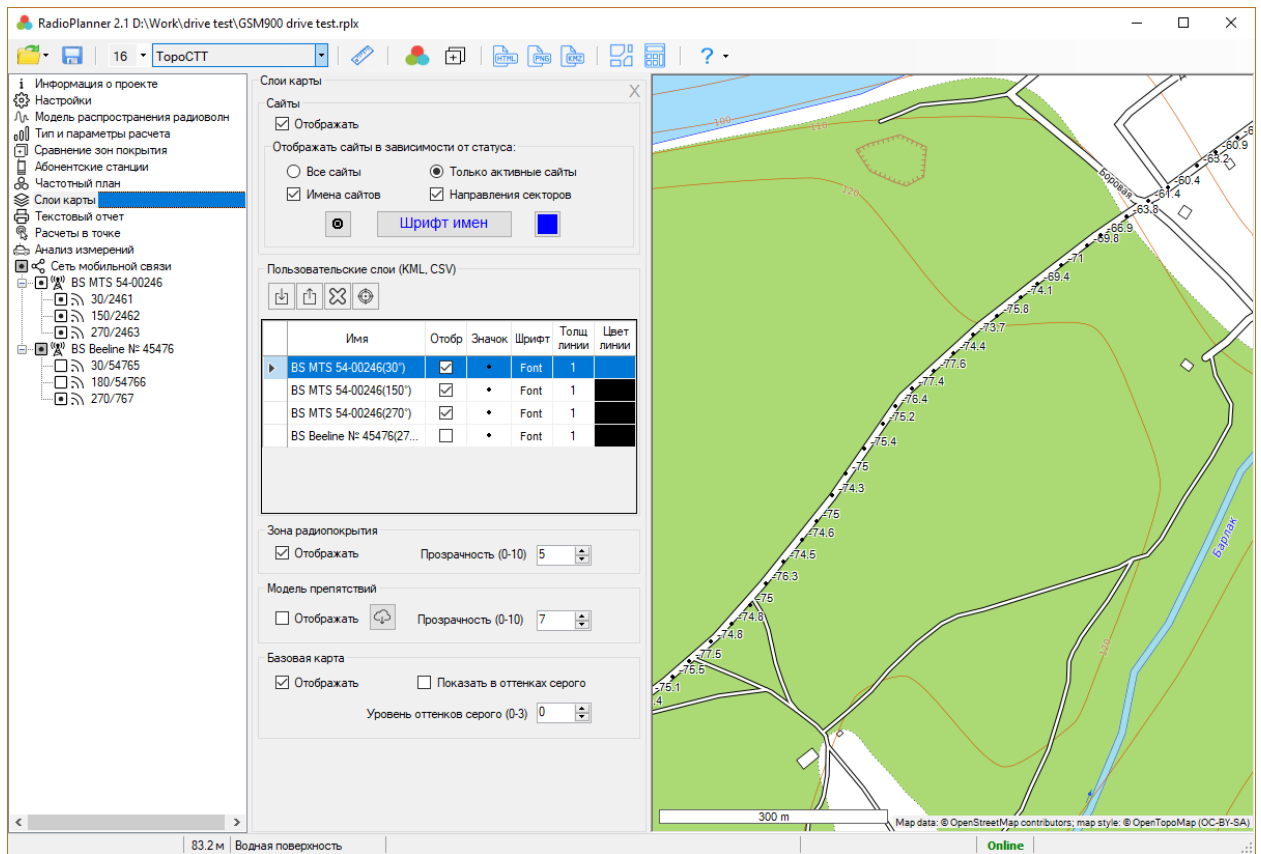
RadioPlanner 2.1 D:\Work\drive test\GSM900 drive test.rplx

16 TopoCTT

Информация о проекте
Настройки
Модель распространения радиоволн
Тип и параметры расчета
Сравнение зон покрытия
Абонентские станции
Частотный план
Слои карты
Текстовый отчет
Расчеты в точке
Анализ измерений
Сеть мобильной связи
BS MTS 54-00246
30/2461
150/2462
270/2463
BS Beeline № 45476
30/54765
180/54766
270/767

Слои карты
X
Сайты
Отображать
Отображать сайты в зависимости от статуса:
Все сайты
Только активные сайты
Имена сайтов
Направления секторов
Шрифт имен

Пользовательские слои (KML, CSV)

| | Имя | Отобр | Значок | Шрифт | Толщ линии | Цвет линии |
|---|---|---|---|---|---|---|
| ▶ | BS MTS 54-00246(30°) | ☑ | • | Font | 1 | |
| | BS MTS 54-00246(150°) | ☑ | • | Font | 1 | |
| | BS MTS 54-00246(270°) | ☑ | • | Font | 1 | |
| | BS Beeline № 45476(27... | ☐ | • | Font | 1 | |

Зона радиопокрытия
Отображать
Прозрачность (0-10) 5

Модель препятствий
Отображать
Прозрачность (0-10) 7

Базовая карта
Отображать
Показать в оттенках серого
Уровень оттенков серого (0-3) 0

100
120
120
Боровая
-60.9
-63.2
-60.4
-61.4
63.8
-66.9
-69.8
-71
-69.4
-74.1
-75.8
-73.7
-74.4
-77.6
-77.4
-76.4
-75.2
-75.4
-75
-74.3
-75
-74.6
-74.5
-76.3
-75
-74.8
-74.8
-77.5
-75.5
-75.1
4
Барлак
120
300 m
Map data: © OpenStreetMap contributors; map style: © OpenTopoMap (CC-BY-SA)

83.2 m Водная поверхность
Online